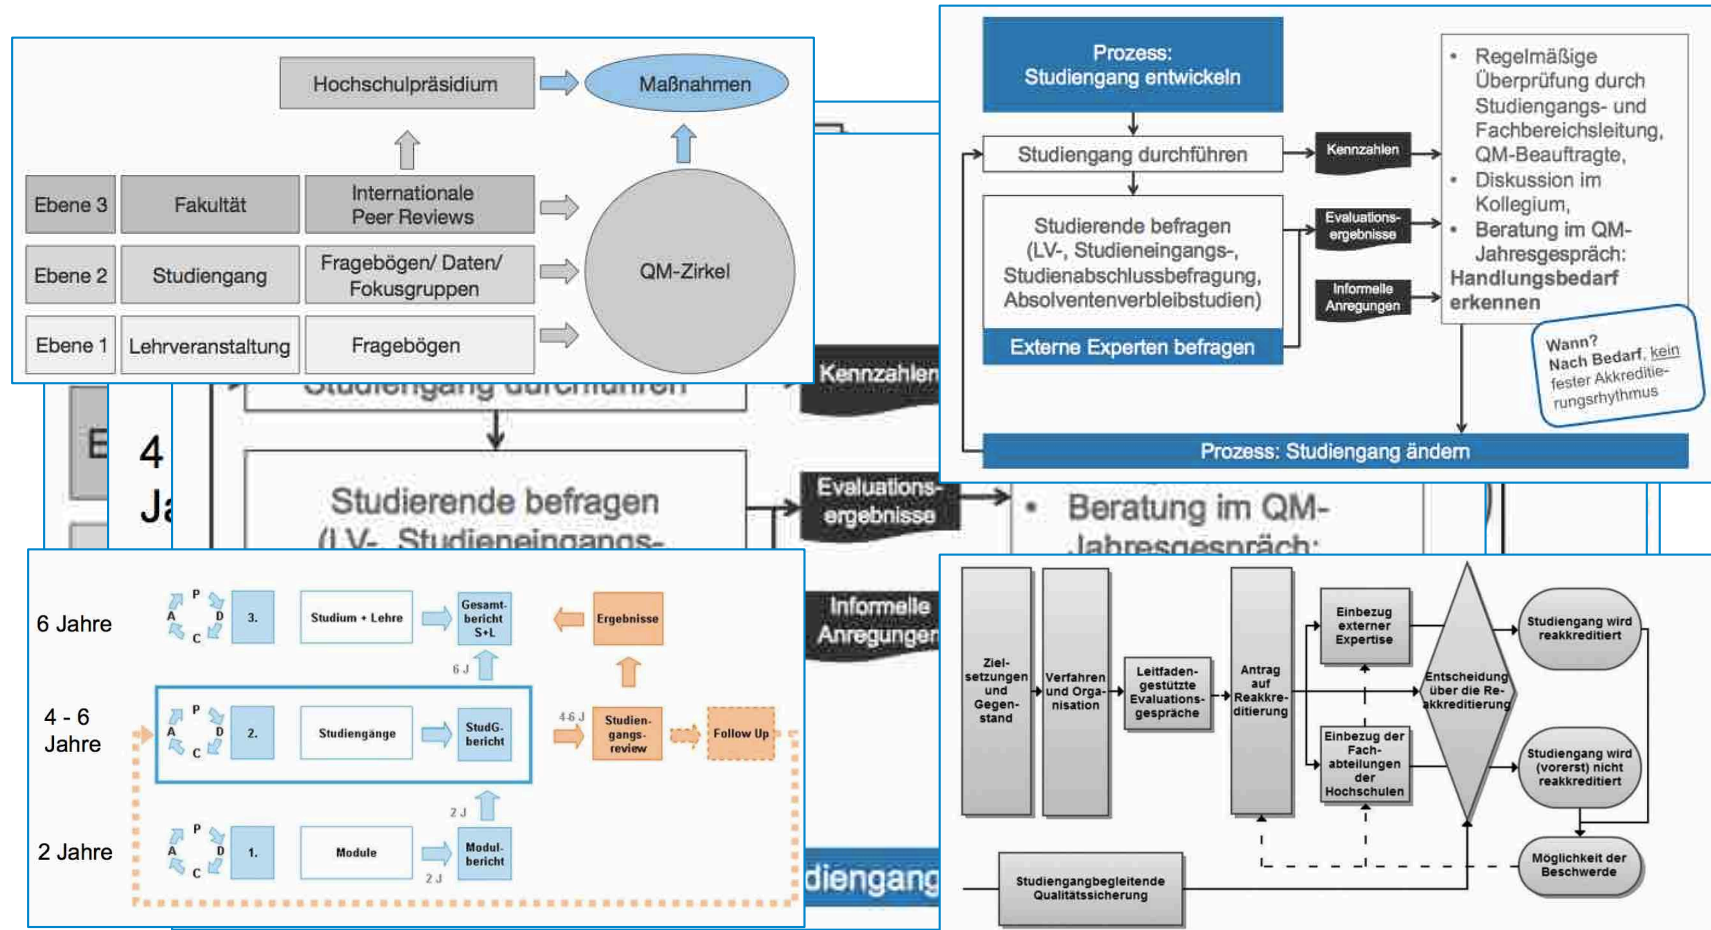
Hochschulpräsidium

Maßnahmen

Ebene 3 | Fakultät | Internationale Peer Reviews

Ebene 2 | Studiengang | Fragebögen/ Daten/ Fokusgruppen

Ebene 1 | Lehrveranstaltung | Fragebögen

QM-Zirkel

Prozess: Studiengang entwickeln

Studiengang durchführen

Kennzahlen

Studierende befragen (LV-, Studieneingangs-, Studienabschlussbefragung, Absolventenverbleibstudien)

Evaluations-ergebnisse

Informelle Anregungen

Externe Experten befragen

• Regelmäßige Überprüfung durch Studiengangs- und Fachbereichsleitung, QM-Beauftragte,
• Diskussion im Kollegium,
• Beratung im QM-Jahresgespräch:
Handlungsbedarf erkennen

Wann? Nach Bedarf, kein fester Akkreditierungsrhythmus

Prozess: Studiengang ändern

E

4 Ja

Studiengang durchführen

Kennzahlen

Studierende befragen (LV-, Studieneingangs-

Evaluations-ergebnisse

• Beratung im QM-Jahresgespräch:

Informelle Anregungen

diengang

6 Jahre

P A D C 3. Studium + Lehre Gesamt-bericht S+L

Ergebnisse

6 J

4 - 6 Jahre

P A D C 2. Studiengänge StudG-bericht

4-6 J

Studien-gangs-review

Follow Up

2 J

2 Jahre

P A D C 1. Module Modul-bericht

2 J

Ziel-setzungen und Gegen-stand

Verfahren und Orga-nisation

Leitfaden-gestützte Evaluations-gespräche

Antrag auf Reakkre-ditierung

Einbezug externer Expertise

Einbezug der Fach-abteilungen der Hochschulen

Entscheidung über die Re-akkreditierung

Studiengang wird reakkreditiert

Studiengang wird (vorerst) nicht reakkreditiert

Möglichkeit der Beschwerde

Studiengangbegleitende Qualitätssicherung